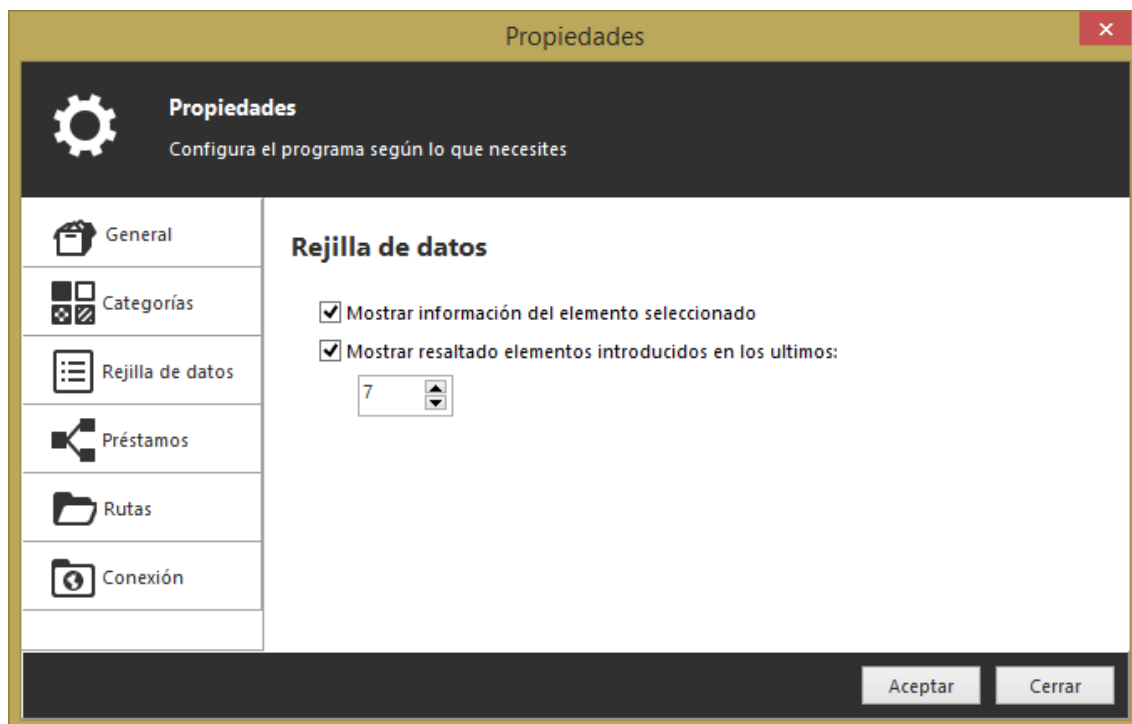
Propiedades

Propiedades

Configura el programa según lo que necesites

General

Categorías

Rejilla de datos

Préstamos

Rutas

Conexión

Rejilla de datos

Mostrar información del elemento seleccionado

Mostrar resaltado elementos introducidos en los ultimos:

7

Aceptar

Cerrar